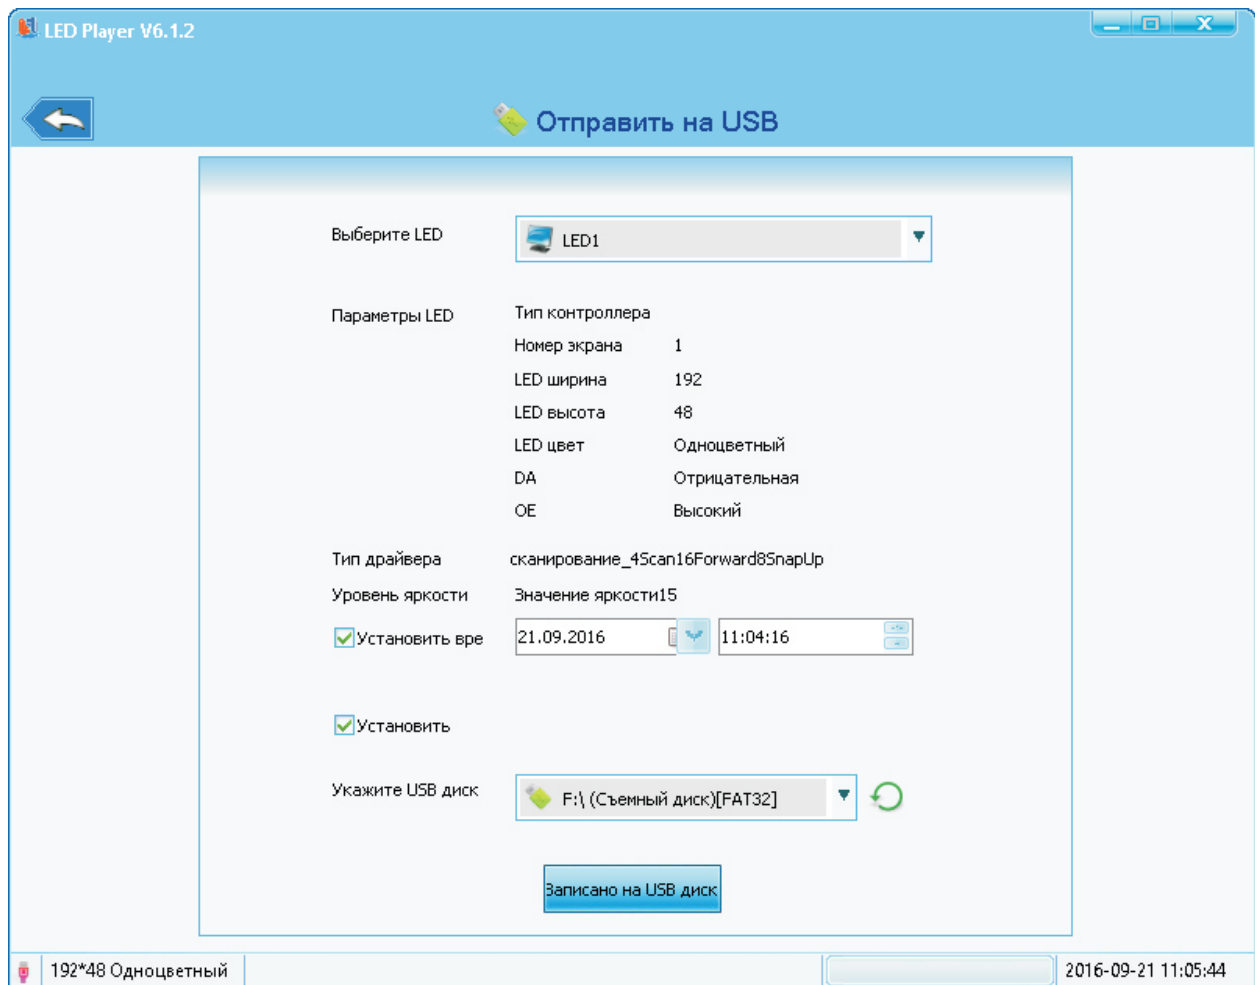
LED Player V6.1.2

Отправить на USB

Выберите LED
LED1

Параметры LED
Тип контроллера
Номер экрана 1
LED ширина 192
LED высота 48
LED цвет Одноцветный
DA Отрицательная
OE Высокий

Тип драйвера сканирование_4Scan16Forward8SnapUp
Уровень яркости Значение яркости15
Установить вре 21.09.2016 11:04:16

Установить

Укажите USB диск F:\ (Съемный диск)[FAT32]

Записано на USB диск

192*48 Одноцветный
2016-09-21 11:05:44